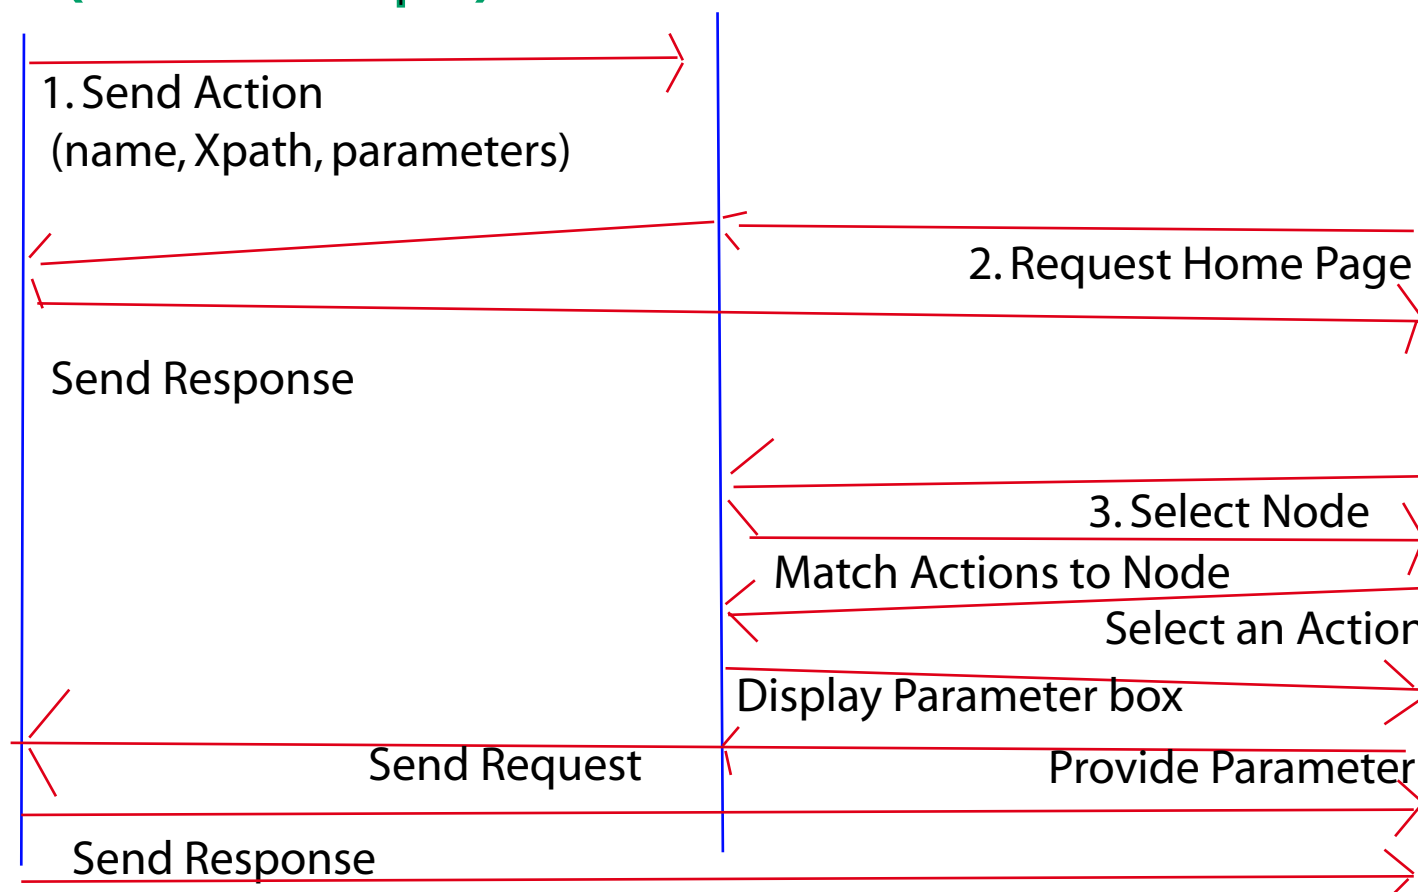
1. Send Action
(name, Xpath, parameters)

2. Request Home Page

Send Response

3. Select Node

Match Actions to Node

Select an Actior

Display Parameter box

Send Request

Provide Parameter

Send Response